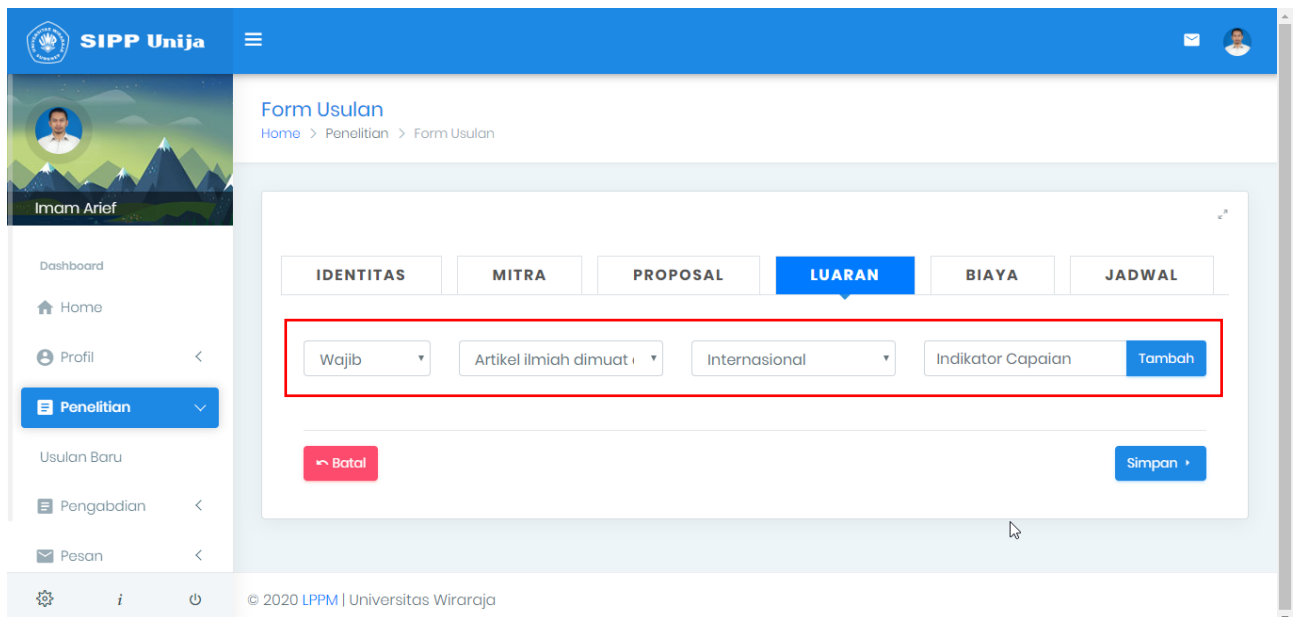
SIPP Unija

Imam Arief

Dashboard

Home

Profil

Penelitian

Usulan Baru

Pengabdian

Pesan

i

Form Usulan

Home > Penelitian > Form Usulan

IDENTITAS

MITRA

PROPOSAL

LUARAN

BIAYA

JADWAL

Wajib

Artikel ilmiah dimuat

Internasional

Indikator Capaian

Tambah

Batal

Simpan

© 2020 LPPM | Universitas Wiraraja